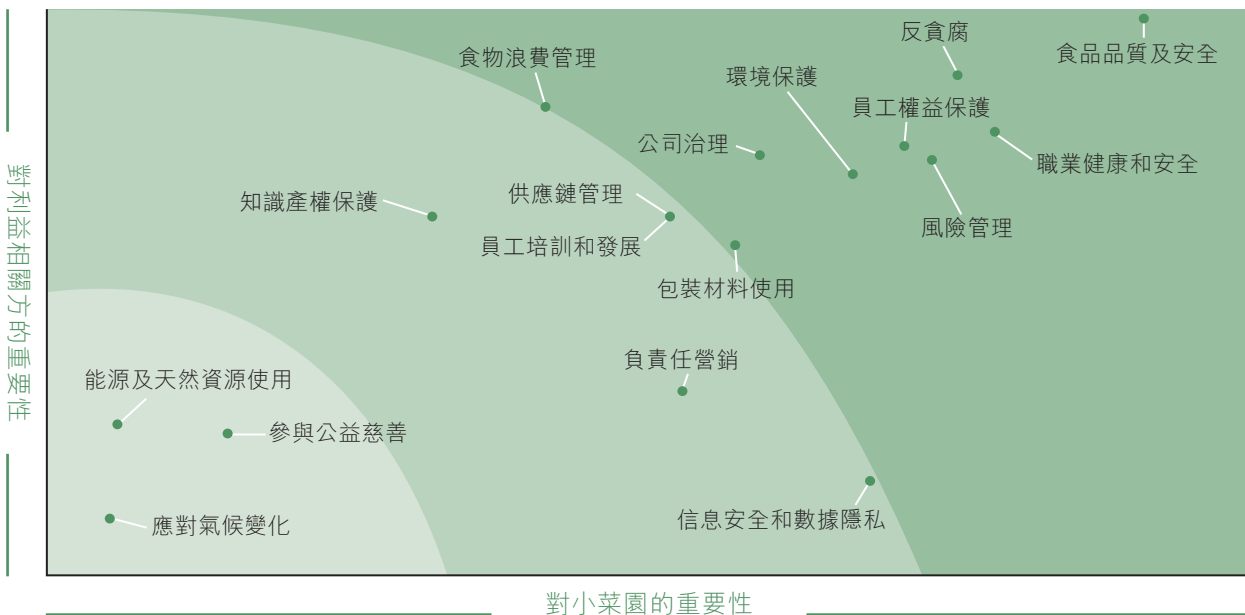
對利益相關方的重要性

食物浪費管理
反貪腐
食品品質及安全
環境保護
員工權益保護
公司治理
職業健康和安全
知識產權保護
供應鏈管理
風險管理
員工培訓和發展
包裝材料使用
負責任營銷
能源及天然資源使用
參與公益慈善
信息安全和數據隱私
應對氣候變化

對小菜園的重要性